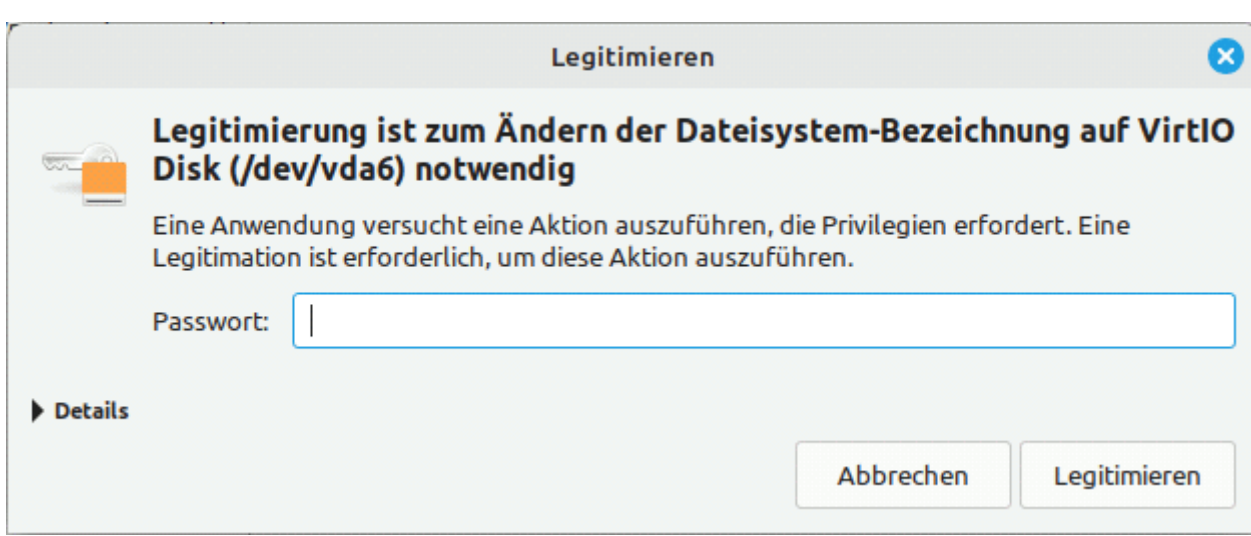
Legitimieren

Legitimierung ist zum Ändern der Dateisystem-Bezeichnung auf VirtIO Disk (/dev/vda6) notwendig

Eine Anwendung versucht eine Aktion auszuführen, die Privilegien erfordert. Eine Legitimation ist erforderlich, um diese Aktion auszuführen.

Passwort:

Details

Abbrechen

Legitimieren